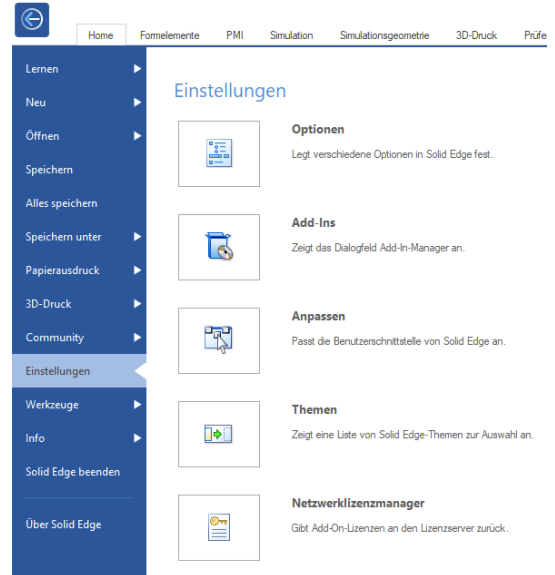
Home Formelemente PMI Simulation Simulationsgeometrie 3D-Druck Prüfe

Lernen
Neu
Öffnen
Speichern
Alles speichern
Speichern unter
Papierausdruck
3D-Druck
Community
Einstellungen
Werkzeuge
Info
Solid Edge beenden
Über Solid Edge

Einstellungen

Optionen
Legt verschiedene Optionen in Solid Edge fest.

Add-Ins
Zeigt das Dialogfeld Add-In-Manager an.

Anpassen
Passt die Benutzerschnittstelle von Solid Edge an.

Themen
Zeigt eine Liste von Solid Edge-Themen zur Auswahl an.

Netzwerklizenzmanager
Gibt Add-On-Lizenzen an den Lizenzserver zurück.